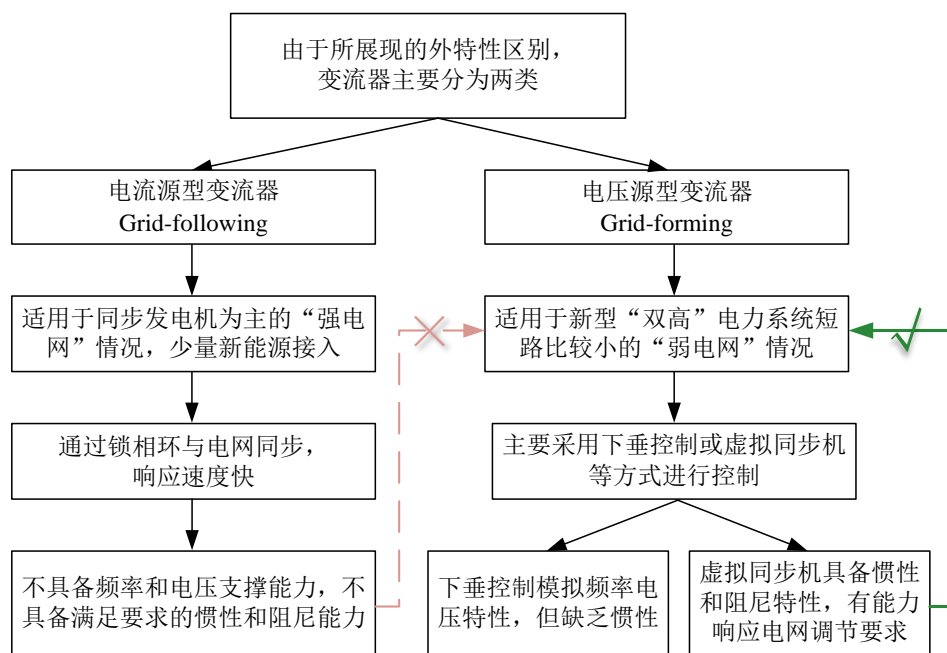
由于所展现的外特性区别，变流器主要分为两类

电流源型变流器
Grid-following

电压源型变流器
Grid-forming

适用于同步发电机为主的“强电网”情况，少量新能源接入

适用于新型“双高”电力系统短路比较小的“弱电网”情况

通过锁相环与电网同步，响应速度快

主要采用下垂控制或虚拟同步机等方式进行控制

不具备频率和电压支撑能力，不具备满足要求的惯性和阻尼能力

下垂控制模拟频率电压特性，但缺乏惯性

虚拟同步机具备惯性和阻尼特性，有能力响应电网调节要求